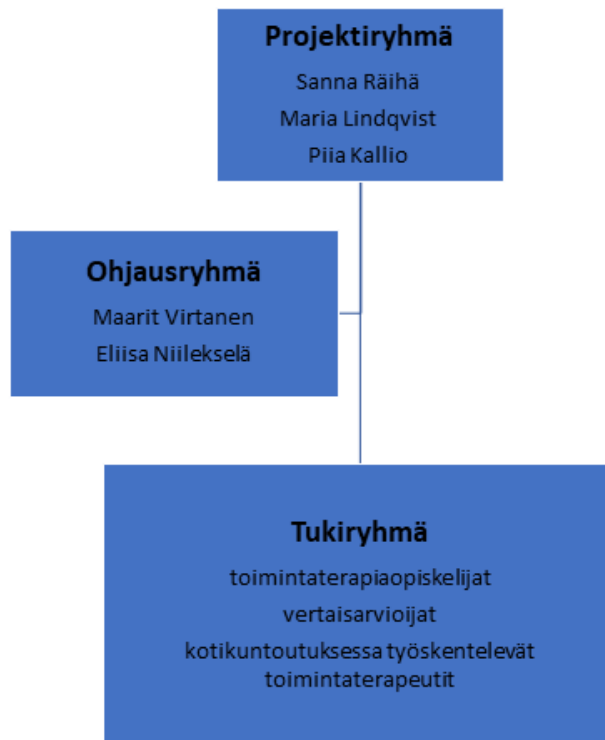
Projektiryhmä
Sanna Räihä
Maria Lindqvist
Piia Kallio

Ohjausryhmä
Maarit Virtanen
Eliisa Niilekselä

Tukiryhmä
toimintaterapiaopiskelijat
vertaisarvioijat
kotikuntoutuksessa työskentelevät toimintaterapeutit